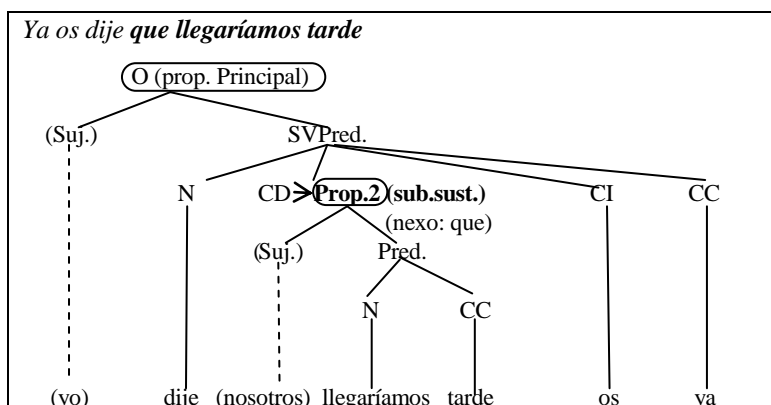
Ya os dije **que llegaríamos tarde**

O (prop. Principal)

(Suj.)

SVPred.

N

CD → **Prop.2** **(sub.sust.)**

(nexo: que)

CI

CC

(Suj.)

Pred.

N

CC

(yo)

dije

(nosotros)

llegaríamos

tarde

os

ya